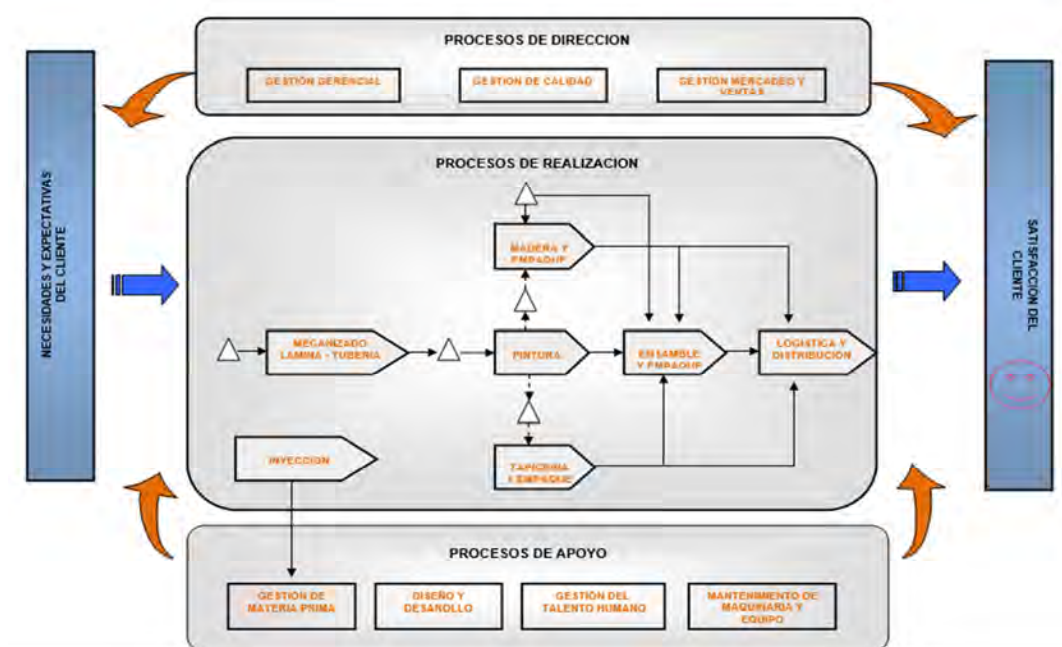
PROCESOS DE DIRECCION

GESTIÓN GERENCIAL

GESTIÓN DE CALIDAD

GESTIÓN MERCADEO Y VENTAS

NECESIDADES Y EXPECTATIVAS DEL CLIENTE

PROCESOS DE REALIZACION

MADERA Y EMPAQUE

MECANIZADO LAMINA - TUBERIA

PINTURA

ENSAMBLE Y EMPAQUE

LOGISTICA Y DISTRIBUCIÓN

INYECCION

TAPICERIA Y EMPAQUE

SATISFACCIÓN DEL CLIENTE

PROCESOS DE APOYO

GESTION DE MATERIA PRIMA

DISEÑO Y DESARROLLO

GESTION DEL TALENTO HUMANO

MANTENIMIENTO DE MAQUINARIA Y EQUIPO